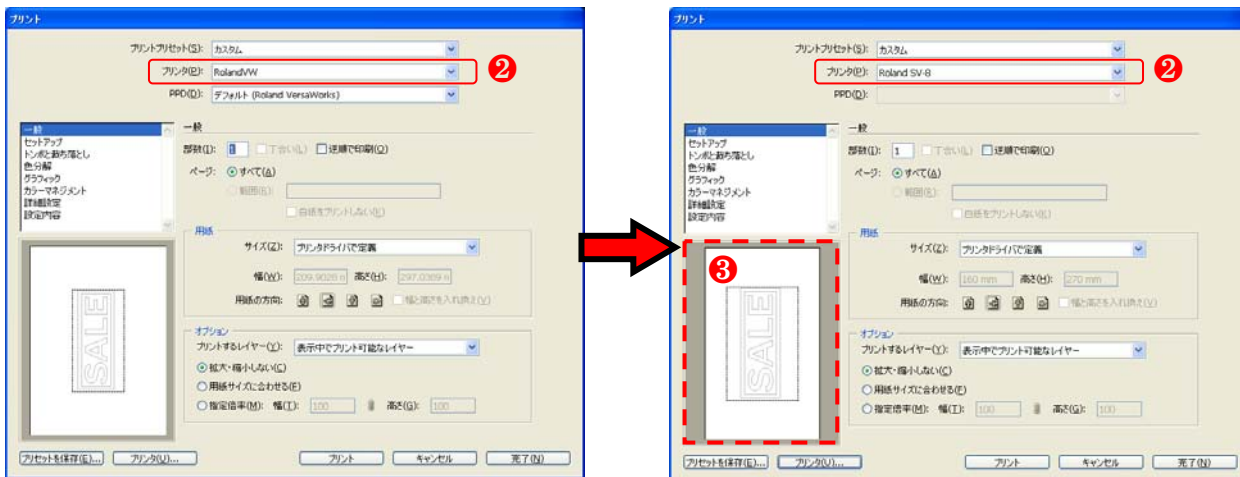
プリント

プリントプリセット(S): カスタム

プリンタ(P): RolandVW

❷

PPD(D): デフォルト (Roland VersaWorks)

一般
セットアップ
トンボと裁ち落とし
色分解
グラフィック
カラーマネジメント
詳細設定
設定内容

一般

部数(I): 1 丁合い(L) 逆順で印刷(O)

ページ: ⦿ すべて(A)

範囲(R):

白紙をプリントしない(B)

用紙

サイズ(Z): プリンタドライバで定義

幅(W): 209.9028 高さ(H): 297.0369

用紙の方向: 幅と高さを入れ換え(V)

オプション

プリントするレイヤー(Y): 表示中でプリント可能なレイヤー

⦿ 拡大・縮小しない(C)

○ 用紙サイズに合わせる(F)

○ 指定倍率(M): 幅(T): 100 高さ(G): 100

SALE

プリセットを保存(E)... プリンタ(U)... プリント キャンセル 完了(N)

プリント

プリントプリセット(S): カスタム

プリンタ(P): Roland SV-8

❷

PPD(D):

一般
セットアップ
トンボと裁ち落とし
色分解
グラフィック
カラーマネジメント
詳細設定
設定内容

一般

部数(I): 1 丁合い(L) 逆順で印刷(O)

ページ: ⦿ すべて(A)

範囲(R):

白紙をプリントしない(B)

用紙

サイズ(Z): プリンタドライバで定義

幅(W): 160 mm 高さ(H): 270 mm

用紙の方向: 幅と高さを入れ換え(V)

❸

SALE

オプション

プリントするレイヤー(Y): 表示中でプリント可能なレイヤー

⦿ 拡大・縮小しない(C)

○ 用紙サイズに合わせる(F)

○ 指定倍率(M): 幅(T): 100 高さ(G): 100

プリセットを保存(E)... プリンタ(U)... プリント キャンセル 完了(N)